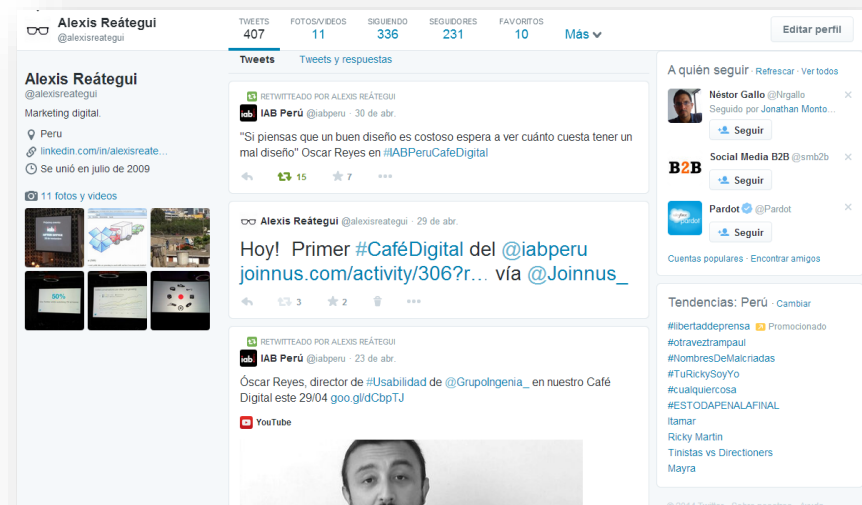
Alexis Reátegui
@alexisreategui

TWEETS 407
FOTOS/VIDEOS 11
SIGUIENDO 336
SEGUIDORES 231
FAVORITOS 10
Más

Editar perfil

Alexis Reátegui
@alexisreategui
Marketing digital.
Peru
linkedin.com/in/alexisreate...
Se unió en julio de 2009

11 fotos y videos

Tweets
Tweets y respuestas

RETWITTEADO POR ALEXIS REÁTEGUI
IAB Perú @iabperu · 30 de abr.
"Si piensas que un buen diseño es costoso espera a ver cuánto cuesta tener un mal diseño" Oscar Reyes en #IABPeruCafeDigital
15 7

Alexis Reátegui @alexisreategui · 29 de abr.
Hoy! Primer #CaféDigital del @iabperu joinnus.com/activity/306?r... vía @Joinnus_
3 2

RETWITTEADO POR ALEXIS REÁTEGUI
IAB Perú @iabperu · 23 de abr.
Óscar Reyes, director de #Usabilidad de @GrupoIngenia_ en nuestro Café Digital este 29/04 goo.gl/dCbpTJ
YouTube

A quién seguir · Refrescar · Ver todos
Néstor Gallo @Nrgallo
Seguido por Jonathan Monto...
Seguir
Social Media B2B @smb2b
Seguir
Pardot @Pardot
Seguir
Cuentas populares · Encontrar amigos

Tendencias: Perú · Cambiar
#libertaddeprensa Promocionado
#otraveztrampaul
#NombresDeMalcriadas
#TuRickySoyYo
#cualquiercosa
#ESTODAPENALAFINAL
Itamar
Ricky Martin
Tinistas vs Directioners
Mayra